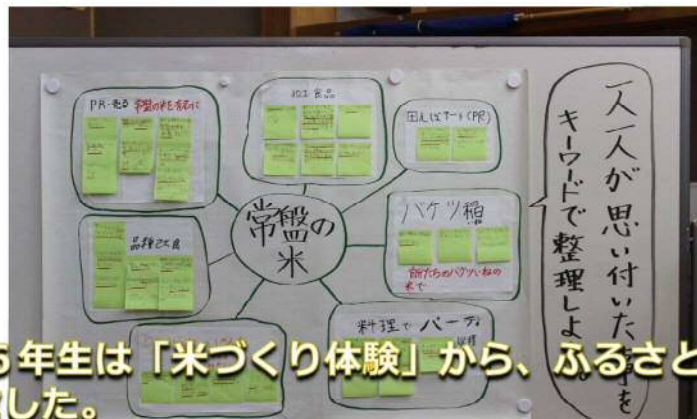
一人一人が思い付いた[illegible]をキーワードで整理しよう。

PR・売る 常盤の米を売るに

改良 品品

田んぼアート(PR)

常盤の米

バケツ稲

自分たちのバケツいねの米で

品種改良

料理で パーティ

5年生は「米づくり体験」から、ふるさと
した。